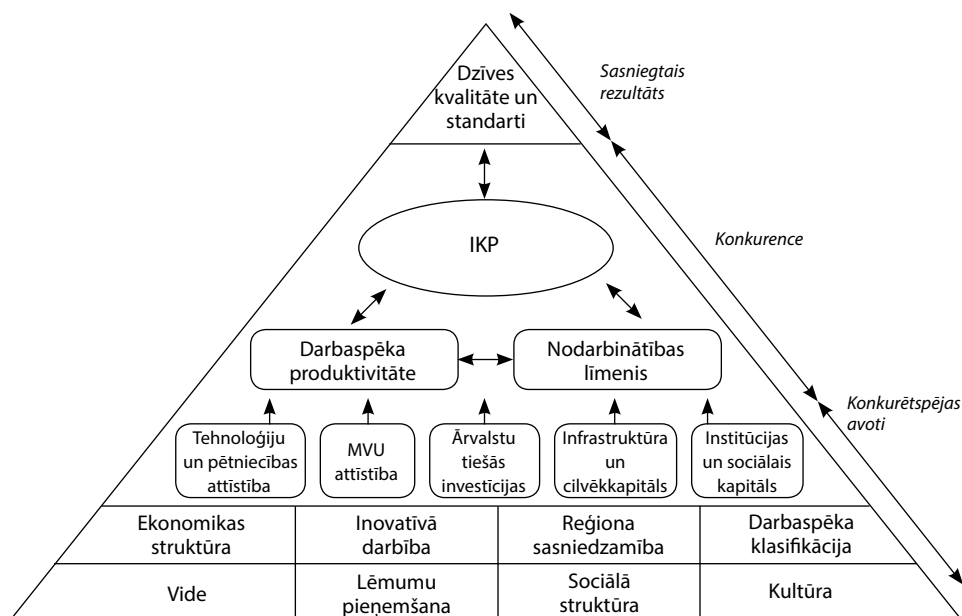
Dzīves kvalitāte un standarti

Sasniegtais rezultāts

Konkurence

IKP

Darbaspēka produktivitāte

Nodarbinātības līmenis

Konkurētspējas avoti

Tehnoloģiju un pētniecības attīstība

MVU attīstība

Ārvalstu tiešās investīcijas

Infrastruktūra un cilvēkkapitāls

Institūcijas un sociālais kapitāls

| Ekonomikas struktūra | Inovatīvā darbība | Reģiona sasniedzamība | Darbaspēka klasifikācija |
|---|---|---|---|
| Vide | Lēmumu pieņemšana | Sociālā struktūra | Kultūra |